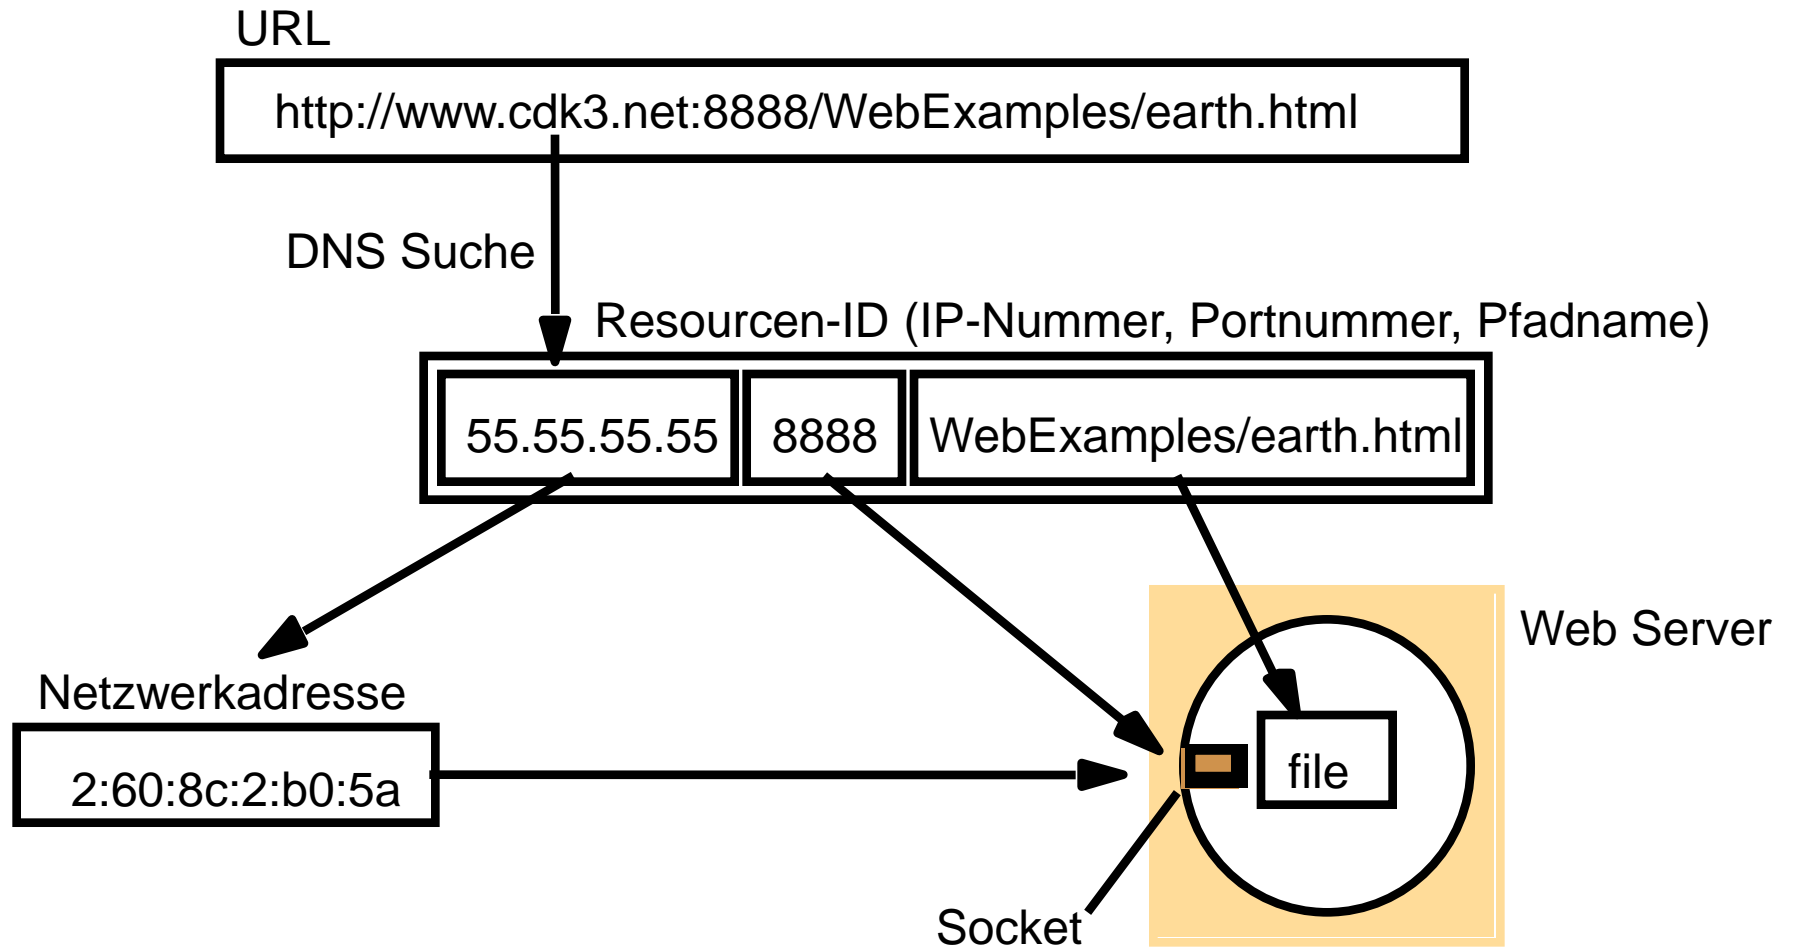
URL

http://www.cdk3.net:8888/WebExamples/earth.html

DNS Suche

Resourcen-ID (IP-Nummer, Portnummer, Pfadname)

55.55.55.55

8888

WebExamples/earth.html

Web Server

Netzwerkadresse

2:60:8c:2:b0:5a

file

Socket